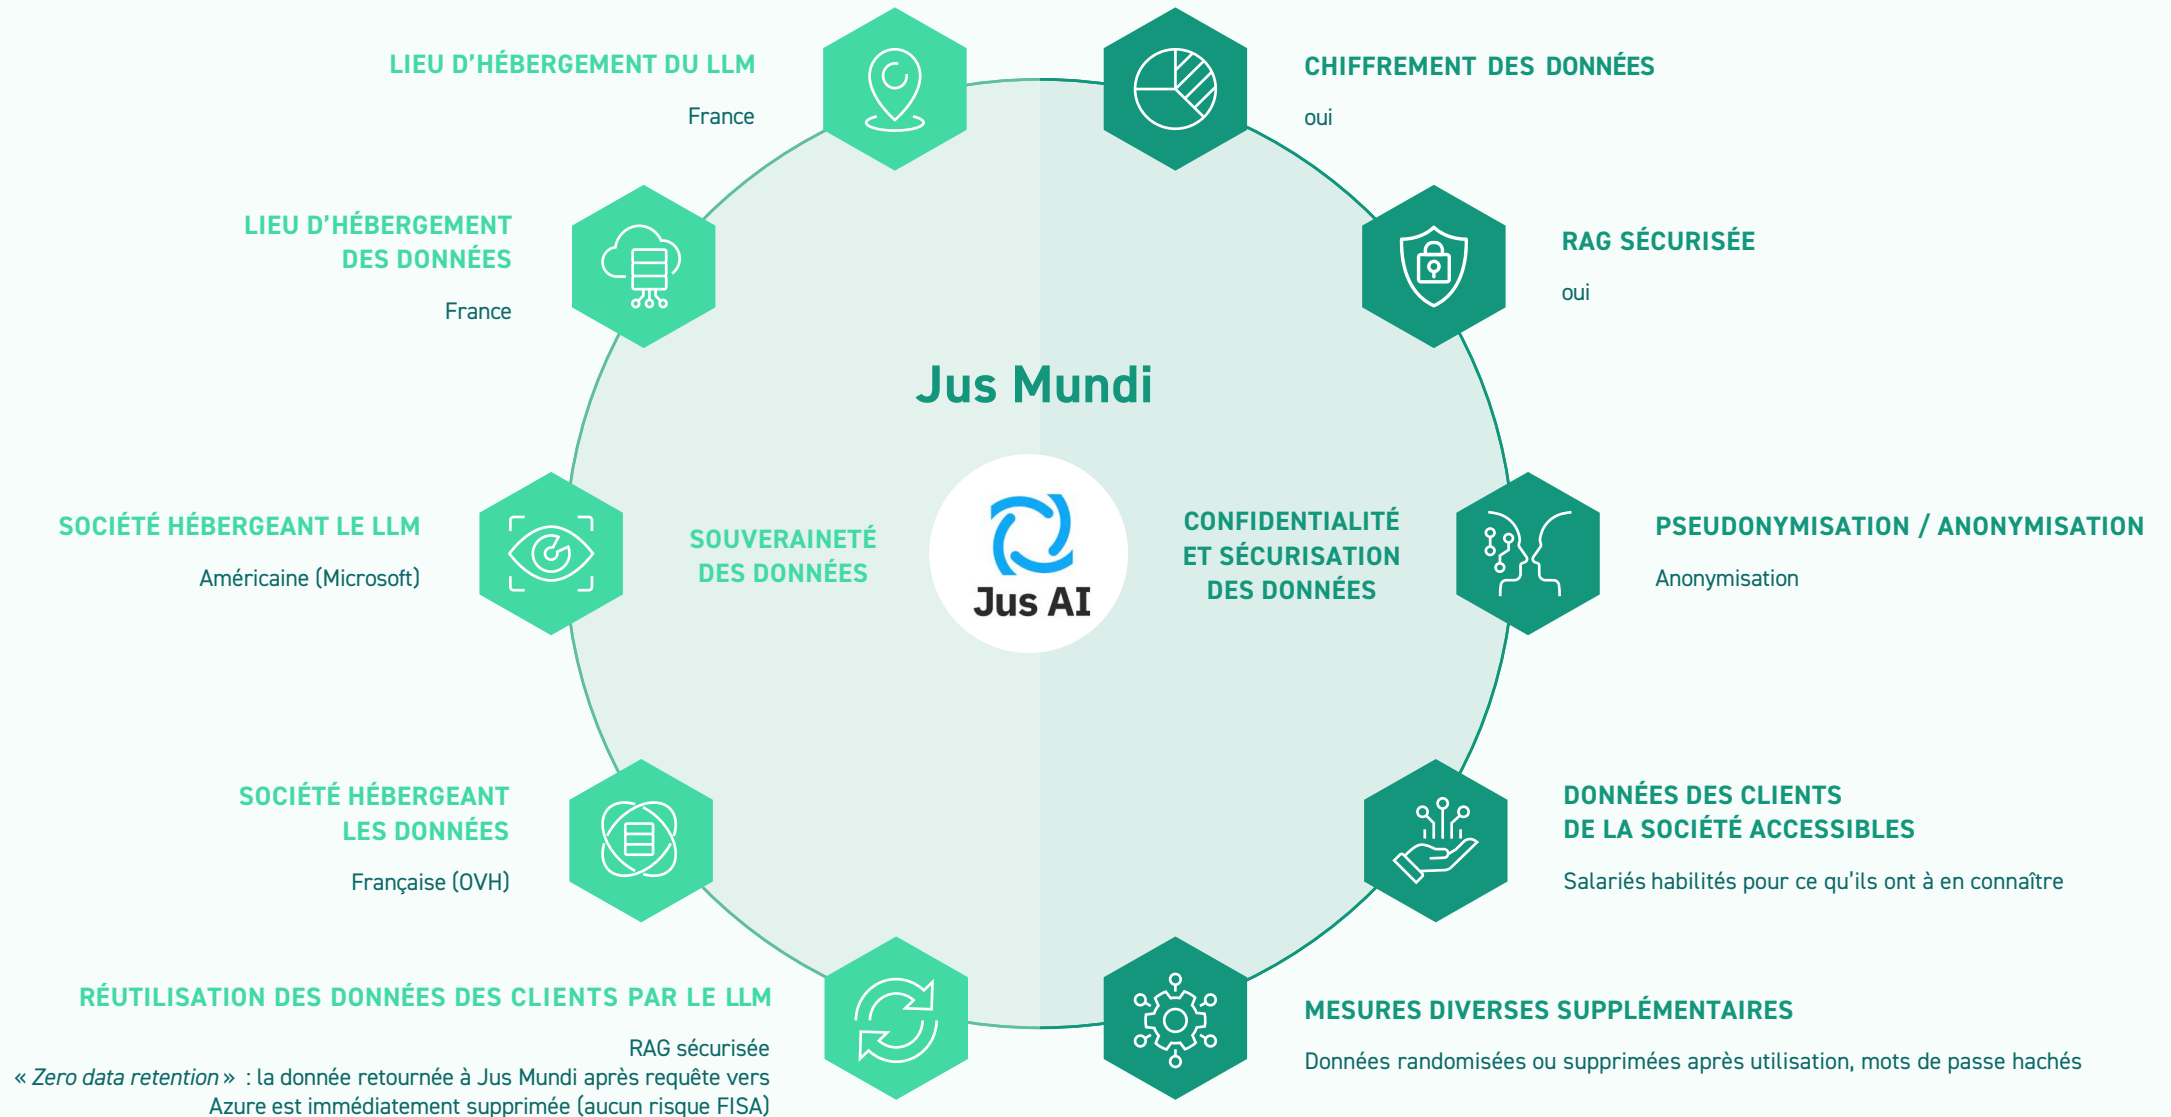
LIEU D'HÉBERGEMENT DU LLM

France

LIEU D'HÉBERGEMENT DES DONNÉES

France

SOCIÉTÉ HÉBERGEANT LE LLM

Américaine (Microsoft)

SOCIÉTÉ HÉBERGEANT LES DONNÉES

Française (OVH)

RÉUTILISATION DES DONNÉES DES CLIENTS PAR LE LLM

RAG sécurisée
« *Zero data retention* » : la donnée retournée à Jus Mundi après requête vers Azure est immédiatement supprimée (aucun risque FISA)

Jus Mundi

SOUVERAINETÉ DES DONNÉES

Jus AI

CONFIDENTIALITÉ ET SÉCURISATION DES DONNÉES

CHIFFREMENT DES DONNÉES

oui

RAG SÉCURISÉE

oui

PSEUDONYMISATION / ANONYMISATION

Anonymisation

DONNÉES DES CLIENTS DE LA SOCIÉTÉ ACCESSIBLES

Salariés habilités pour ce qu'ils ont à en connaître

MESURES DIVERSES SUPPLÉMENTAIRES

Données randomisées ou supprimées après utilisation, mots de passe hachés